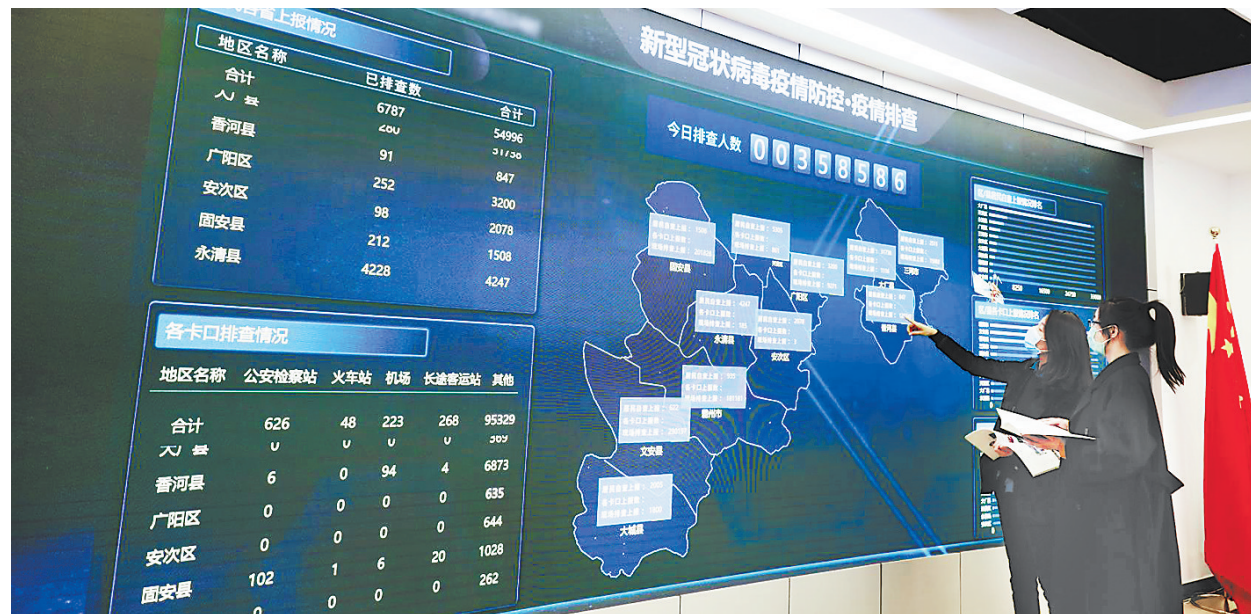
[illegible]上报情况

地区名称

合计

已排查数

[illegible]

6787

合计

香河县

200

54996

广阳区

91

31738

安次区

252

847

固安县

98

3200

永清县

212

2078

4228

1508

4247

各卡口排查情况

| 地区名称 | 公安检察站 | 火车站 | 机场 | 长途客运站 | 其他 |
|---|---|---|---|---|---|
| 合计 | 626 | 48 | 223 | 268 | 95329 |
| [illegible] | 0 | 0 | 0 | 0 | 369 |
| 香河县 | 6 | 0 | 94 | 4 | 6873 |
| 广阳区 | 0 | 0 | 0 | 0 | 635 |
| 安次区 | 0 | 0 | 0 | 0 | 644 |
| 固安县 | 102 | 1 | 6 | 20 | 1028 |
| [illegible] | 0 | 0 | 0 | 0 | 262 |

新型冠状病毒疫情防控·疫情排查

今日排查人数 0 0 3 5 8 5 8 6

固安县

永清县

安次区

霸州市

文安县

大城县

三河市

香河县

大厂

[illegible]